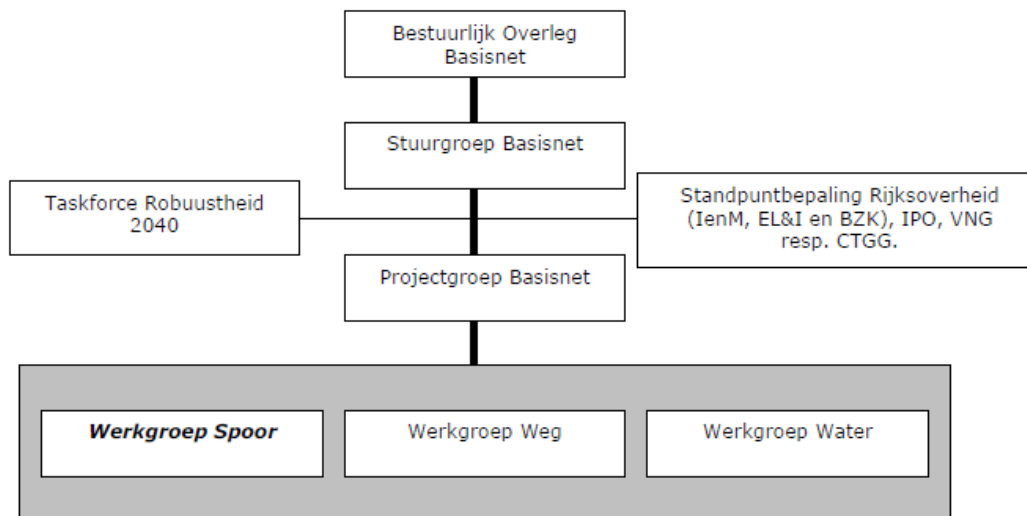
Bestuurlijk Overleg Basisnet

Stuurgroep Basisnet

Taskforce Robuustheid 2040

Standpuntbepaling Rijksoverheid (IenM, EL&I en BZK), IPO, VNG resp. CTGG.

Projectgroep Basisnet

***Werkgroep Spoor***

Werkgroep Weg

Werkgroep Water